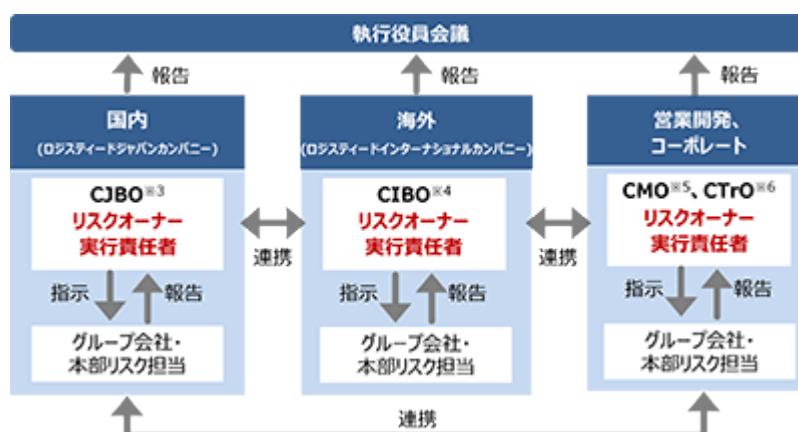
執行役員会議

報告

報告

報告

国内
(ロジスティードジャパンカンパニー)

CJBO※3
リスクオーナー
実行責任者

指示
報告

グループ会社・
本部リスク担当

連携

海外
(ロジスティードインターナショナルカンパニー)

CIBO※4
リスクオーナー
実行責任者

指示
報告

グループ会社・
本部リスク担当

連携

営業開発、
コーポレート

CMO※5、CTrO※6
リスクオーナー
実行責任者

指示
報告

グループ会社・
本部リスク担当

連携